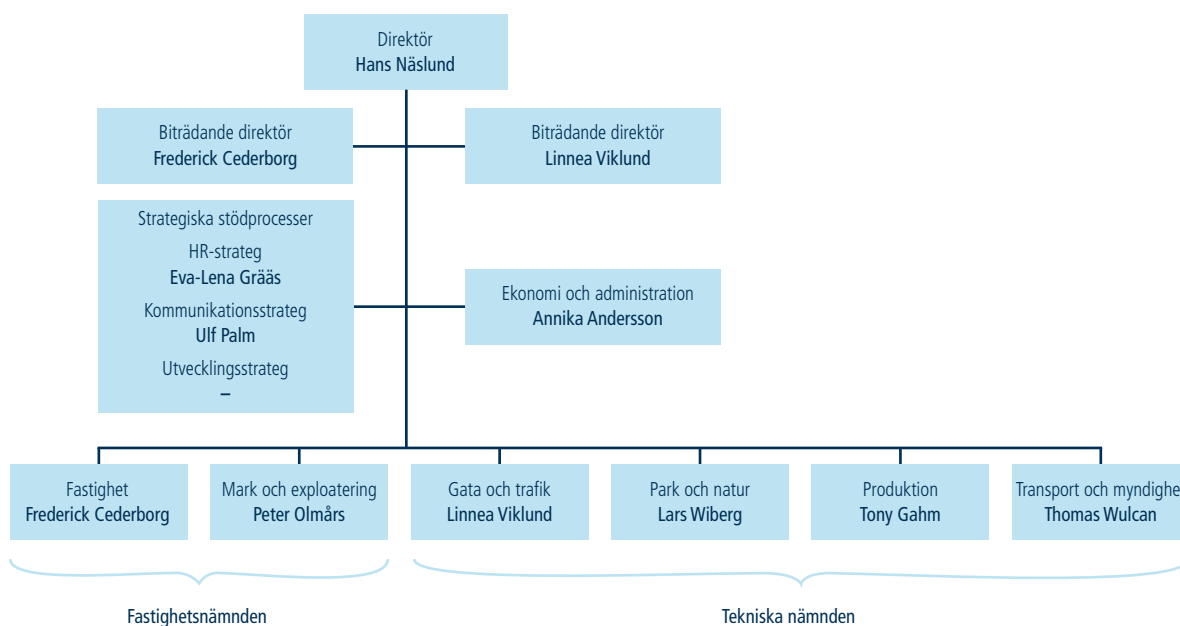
Direktör
Hans Näslund

Biträdande direktör
Frederick Cederborg

Biträdande direktör
Linnea Viklund

Strategiska stödprocesser
HR-strateg
Eva-Lena Grääs
Kommunikationsstrateg
Ulf Palm
Utvecklingsstrateg
–

Ekonomi och administration
Annika Andersson

Fastighet
Frederick Cederborg

Mark och exploatering
Peter Olmårs

Gata och trafik
Linnea Viklund

Park och natur
Lars Wiberg

Produktion
Tony Gahm

Transport och myndighe
Thomas Wulcan

Fastighetsnämnden

Tekniska nämnden